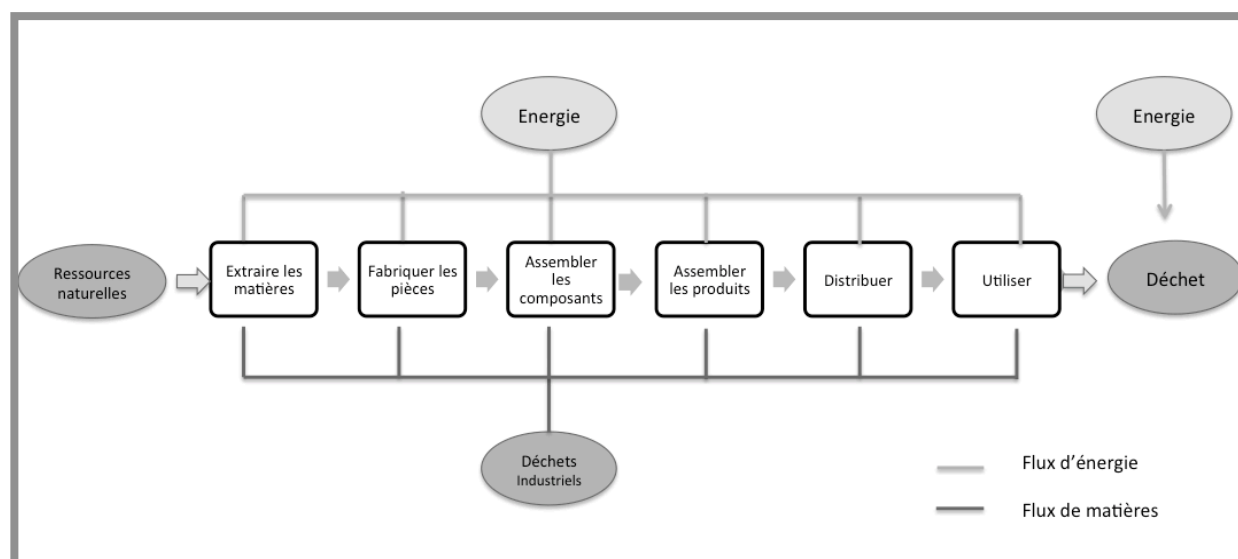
Energie

Energie

Ressources naturelles

Extraire les matières

Fabriquer les pièces

Assembler les composants

Assembler les produits

Distribuer

Utiliser

Déchet

Déchets Industriels

Flux d'énergie

Flux de matières